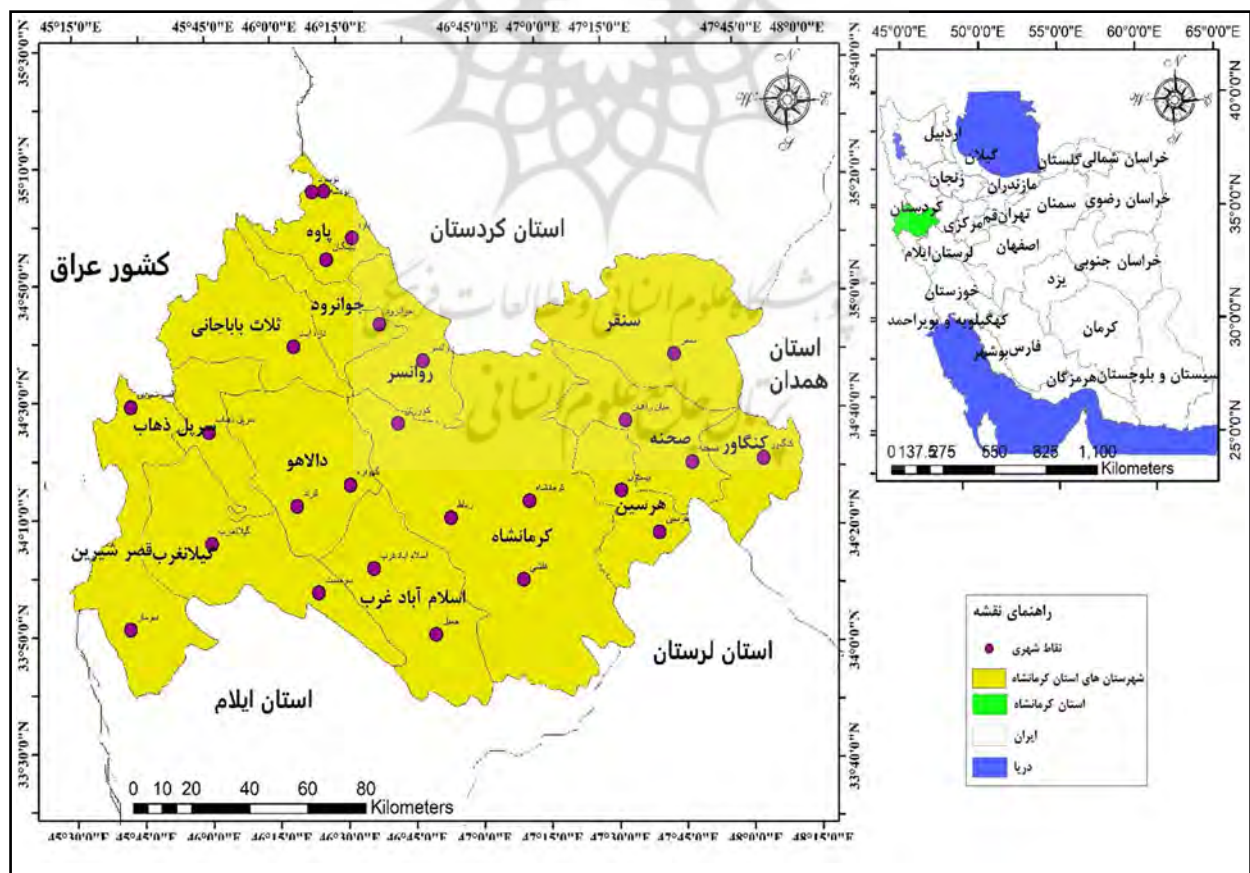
45°15'0"E 45°45'0"E 46°0'0"E 46°15'0"E 46°45'0"E 47°0'0"E 47°15'0"E 47°45'0"E 48°0'0"E

35°30'0"N 35°10'0"N 34°50'0"N 34°30'0"N 34°10'0"N 33°50'0"N 33°30'0"N

35°40'0"N 35°20'0"N 35°0'0"N 34°40'0"N 34°20'0"N 34°0'0"N 33°40'0"N

N W E S

کشور عراق

استان کردستان

پاوه

جوانرود

ثلاث باباجانی

روانسر

سنقر

استان همدان

سرپل ذهاب

دالاهو

صحنه

کنگاور

هرسین

کرمانشاه

گیلانغرب

قصر شیرین

اسلام آباد غرب

استان لرستان

استان ایلام

0 10 20 40 60 80 Kilometers

45°30'0"E 45°45'0"E 46°0'0"E 46°15'0"E 46°30'0"E 46°45'0"E 47°0'0"E 47°15'0"E 47°30'0"E 47°45'0"E 48°0'0"E 48°15'0"E

45°0'0"E 50°0'0"E 55°0'0"E 60°0'0"E 65°0'0"E

40°0'0"N 35°0'0"N 30°0'0"N 25°0'0"N

اردبیل

گیلان

گلستان

خراسان شمالی

زنجان

مازندران

کردستان

تهران

قم

سمنان

خراسان رضوی

مرکزی

اصفهان

لرستان

ایلام

خراسان جنوبی

یزد

خوزستان

کهگیلویه و بویراحمد

کرمان

فارس

بوشهر

هرمزگان

سیستان و بلوچستان

0 137.5 275 550 825 1,100 Kilometers

راهنمای نقشه

نقاط شهری

شهرستان های استان کرمانشاه

استان کرمانشاه

ایران

دریا